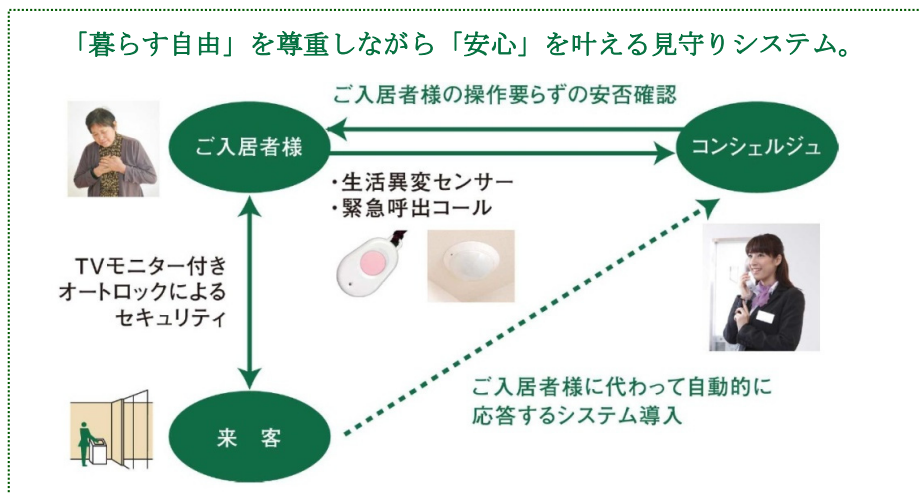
「暮らす自由」を尊重しながら「安心」を叶える見守りシステム。

ご入居者様の操作要らずの安否確認

ご入居者様

コンシェルジュ

・生活異変センサー
・緊急呼出コール

TVモニター付き
オートロックによる
セキュリティ

ご入居者様に代わって自動的に
応答するシステム導入

来 客